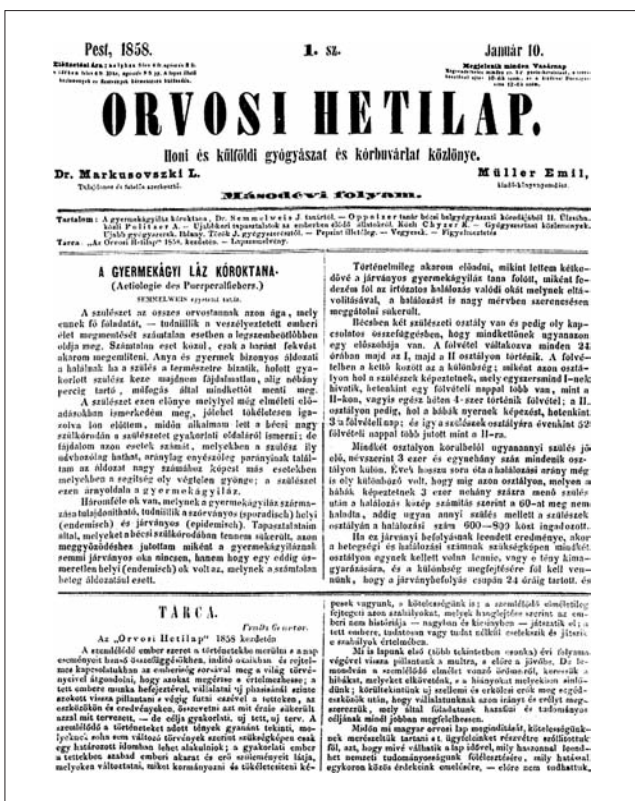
Pest, 1858.

1. sz.

Január 10.

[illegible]

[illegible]

ORVOSI HETILAP.

Honi és külföldi gyógyászat és kórbuvárlat közlönye.

Dr. Markusovszki L.

Tulajdonos és felelős szerkesztő.

Müller Emil,

kiadó-könyvárus.

Másodévi folyam.

Tartalom: A gyermekágyiláz kóroktana. Dr. Semmelweis J. tanártól. — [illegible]

Tárca. „Az Orvosi Hetilap" 1858. kezdetén. — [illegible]

A GYERMEKÁGYI LÁZ KÓROKTANA.

(Aetiologie des Puerperalfiebers.)

SEMMELWEIS egyetemi tanártól.

A szülészet az összes orvostannak azon ága, mely ennek fő föladatát, — tudniillik a veszélyeztetett emberi élet megmentését számtalan esetben a legszerencsésebben oldja meg. Számtalan eset közül, csak a faron fekvést akarom megemlíteni. Anya és gyermek bizonyos áldozatai a halálnak ha a szülés a természetre bízatik, holott gyakorlott szülész keze majdnem fájdalmatlan, alig néhány percig tartó, műfogás által mindkettőt menti meg.

A szülészet ezen előnye melyivel még elméleti előadásokban ismerkedém meg, jóleket tökéletesen igazolva lön előttem, midőn alkalmam lett a bécsi nagy szülkórodán a szülészetet gyakorlati oldaláról ismerni; de fájdalom ezen esetek számát, melyekben a szülész üdvhozólag hathat, aránylag enyészőleg parányinak találtam az áldozat nagy számához képest más esetekben melyekben a segítség oly végtelen gyönge; a szülészet ezen árnyoldalán a gyermekágyiláz.

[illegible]

Történelmileg akarom előadni, mikint lettem kétkedővé a járványos gyermekágyiláz tana fölött, miként fedezém föl az irtózatos halálozás valódi okát melynek eltávolításával, a halálozást is nagy mérvben szerencsésen meggátolni sikerült.

Bécsben két szülészeti osztály van és pedig oly kapcsolatos összefüggésben, hogy mindkettőnek ugyanazon egy előszobája van. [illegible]

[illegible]

Mindkét osztályon körülbelől ugyanannyi szülés jő elő, névszerint 3 ezer és egynehány száz mindenik osztályon külön. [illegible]

Ha ez járványi befolyásnak lenedett eredménye, akor a betegségi és halálozási számnak szülészkeppen mindkét osztályon egyenlő kellett volna lennie, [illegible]

TÁRCA.

Pesth Graeter.

Az „Orvosi Hetilap" 1858 kezdetén.

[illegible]

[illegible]